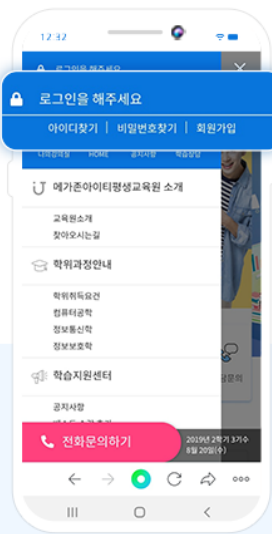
12:32

로그인을 해주세요

로그인을 해주세요

아이디찾기 | 비밀번호찾기 | 회원가입

나의강의실 HOME 공지사항 학습상담

메가존아이티평생교육원 소개

교육원소개
찾아오시는길

학위과정안내

학위취득요건
컴퓨터공학
정보통신학
정보보호학

학습지원센터

공지사항

전화문의하기

2019년 2학기 3기수
8월 20일(수)